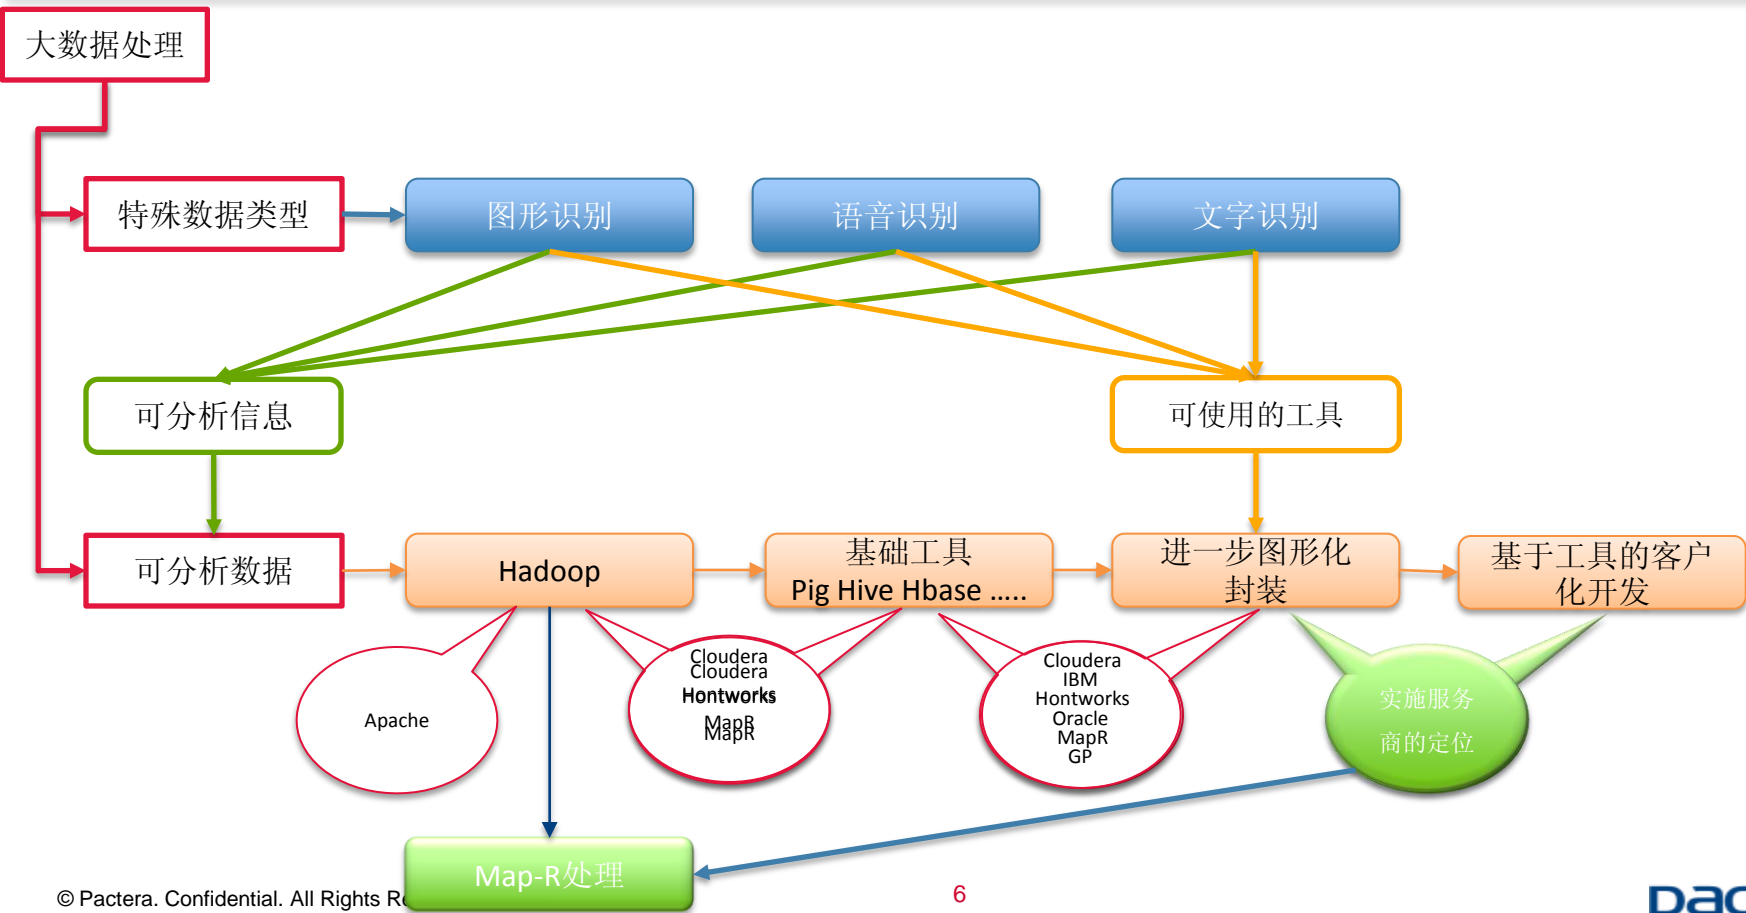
大数据处理

特殊数据类型

图形识别

语音识别

文字识别

可分析信息

可使用的工具

可分析数据

Hadoop

基础工具
Pig Hive Hbase .....

进一步图形化封装

基于工具的客户化开发

Apache

Cloudera
Cloudera
Hontworks
MapR
MapR

Cloudera
IBM
Hontworks
Oracle
MapR
GP

实施服务商的定位

Map-R处理

© Pactera. Confidential. All Rights R

6

Dac